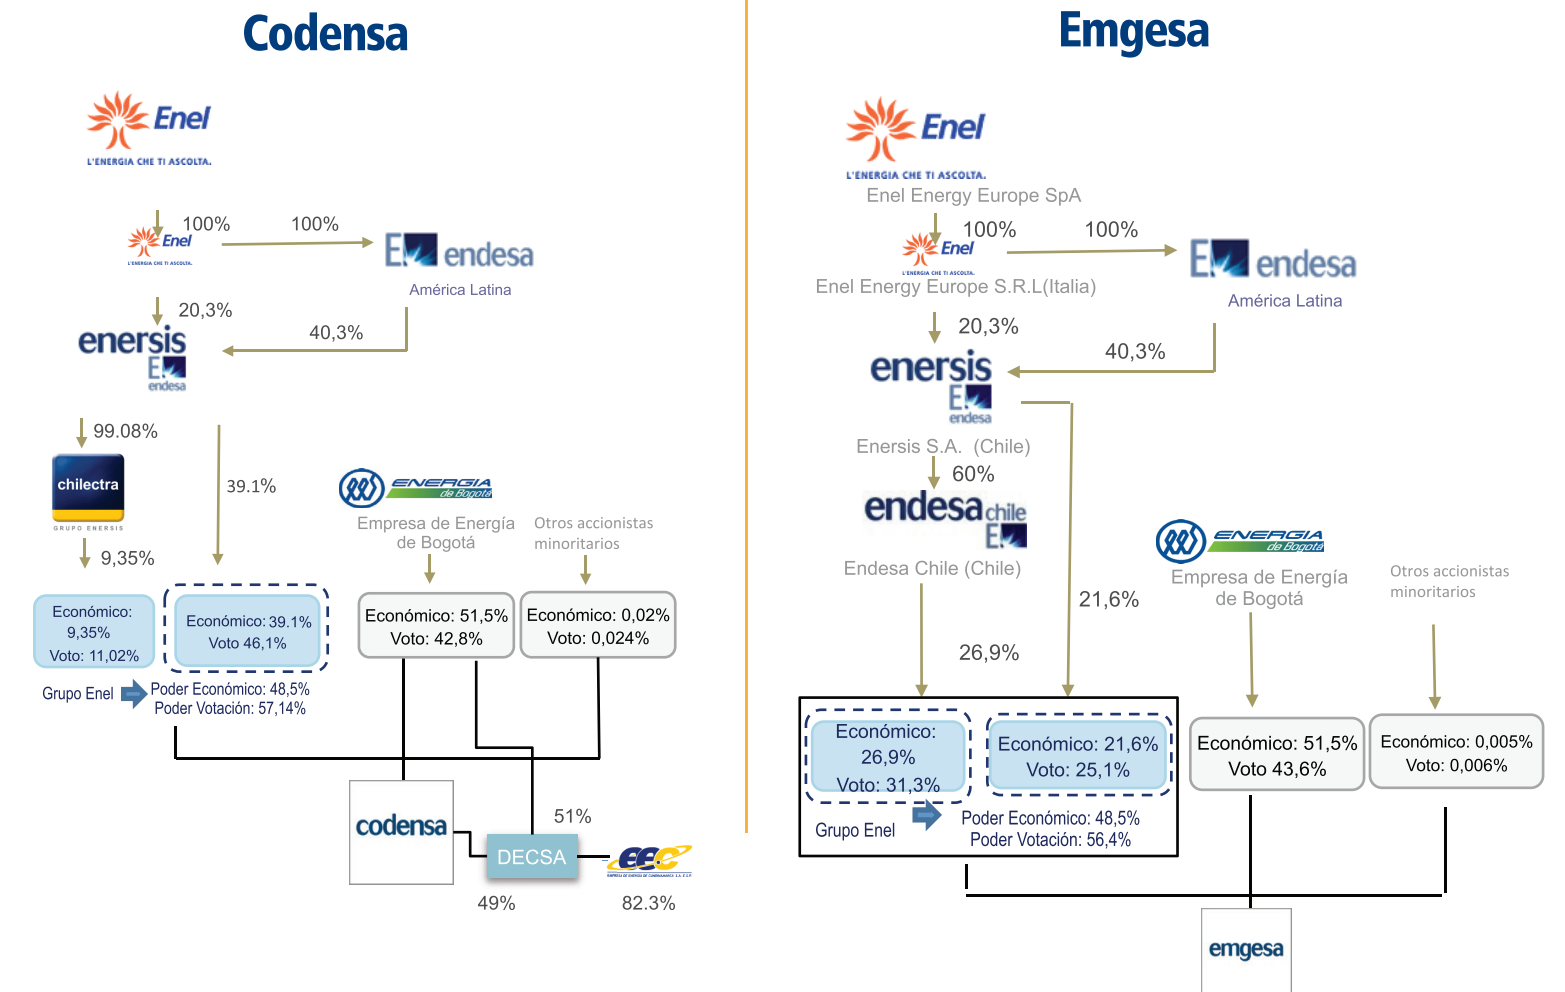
Codensa

Enel
L'ENERGIA CHE TI ASCOLTA.

100%
Enel
L'ENERGIA CHE TI ASCOLTA.
100%
endesa
América Latina

20,3%
enersis
endesa
40,3%

99.08%
chilectra
GRUPO ENERSIS
39.1%
ENERGIA de Bogotá
Empresa de Energía de Bogotá
Otros accionistas minoritarios

9,35%

Económico: 9,35%
Voto: 11,02%

Económico: 39.1%
Voto 46,1%

Económico: 51,5%
Voto: 42,8%

Económico: 0,02%
Voto: 0,024%

Grupo Enel
Poder Económico: 48,5%
Poder Votación: 57,14%

codensa
DECSA
51%
EEC
49%
82.3%

Emgesa

Enel
L'ENERGIA CHE TI ASCOLTA.
Enel Energy Europe SpA
100%
Enel
L'ENERGIA CHE TI ASCOLTA.
100%
endesa
América Latina
Enel Energy Europe S.R.L(Italia)

20,3%
enersis
endesa
40,3%
Enersis S.A. (Chile)
60%
endesa chile
Endesa Chile (Chile)
21,6%
ENERGIA de Bogotá
Empresa de Energía de Bogotá
Otros accionistas minoritarios
26,9%

Económico: 26,9%
Voto: 31,3%

Económico: 21,6%
Voto: 25,1%

Económico: 51,5%
Voto 43,6%

Económico: 0,005%
Voto: 0,006%

Grupo Enel
Poder Económico: 48,5%
Poder Votación: 56,4%

emgesa